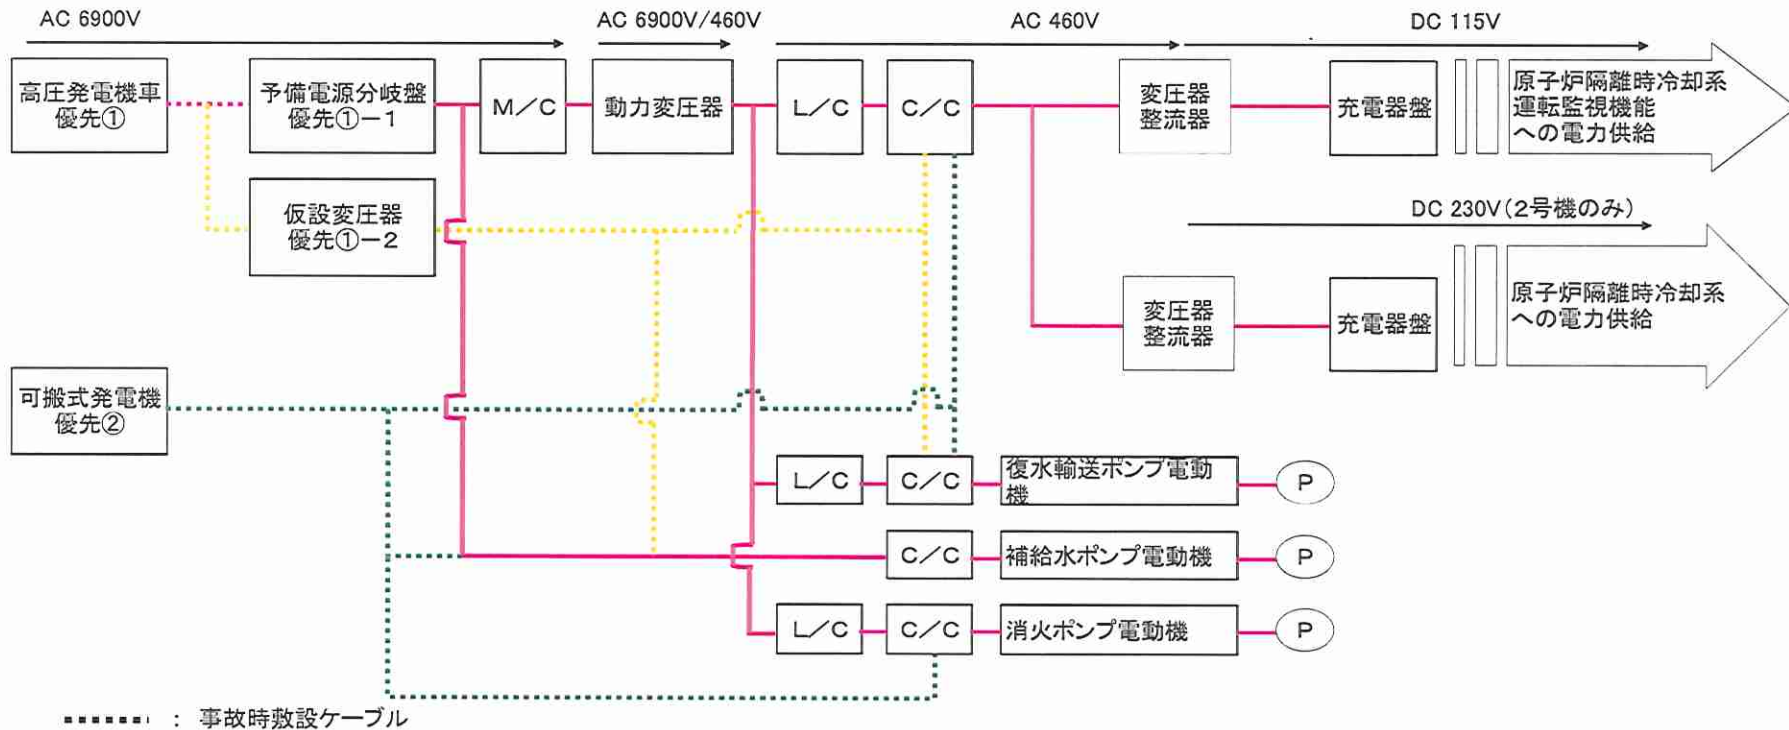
AC 6900V

AC 6900V/460V

AC 460V

DC 115V

高圧発電機車 優先①

予備電源分岐盤 優先①−1

M/C

動力変圧器

L/C

C/C

変圧器 整流器

充電器盤

原子炉隔離時冷却系 運転監視機能 への電力供給

仮設変圧器 優先①−2

DC 230V(2号機のみ)

変圧器 整流器

充電器盤

原子炉隔離時冷却系 への電力供給

可搬式発電機 優先②

L/C

C/C

復水輸送ポンプ電動機

P

C/C

補給水ポンプ電動機

P

L/C

C/C

消火ポンプ電動機

P

: 事故時敷設ケーブル